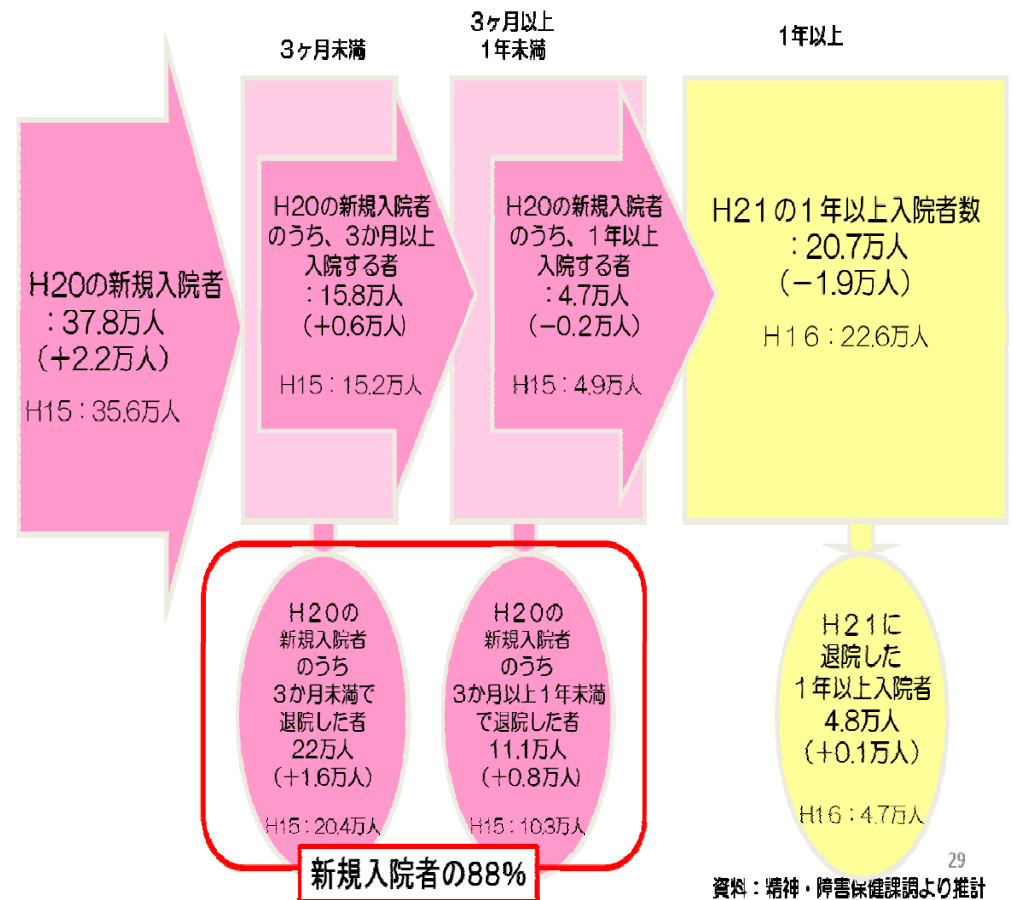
3ヶ月未満

3ヶ月以上
1年未満

1年以上

H20の新規入院者
：37.8万人
（+2.2万人）
H15：35.6万人

H20の新規入院者のうち、3か月以上入院する者
：15.8万人
（+0.6万人）
H15：15.2万人

H20の新規入院者のうち、1年以上入院する者
：4.7万人
（−0.2万人）
H15：4.9万人

H21の1年以上入院者数
：20.7万人
（−1.9万人）
H16：22.6万人

H20の
新規入院者
のうち
3か月未満で
退院した者
22万人
（+1.6万人）
H15：20.4万人

H20の
新規入院者
のうち
3か月以上1年未満
で退院した者
11.1万人
（+0.8万人）
H15：10.3万人

H21に
退院した
1年以上入院者
4.8万人
（+0.1万人）
H16：4.7万人

新規入院者の88%

29

資料：精神・障害保健課調より推計